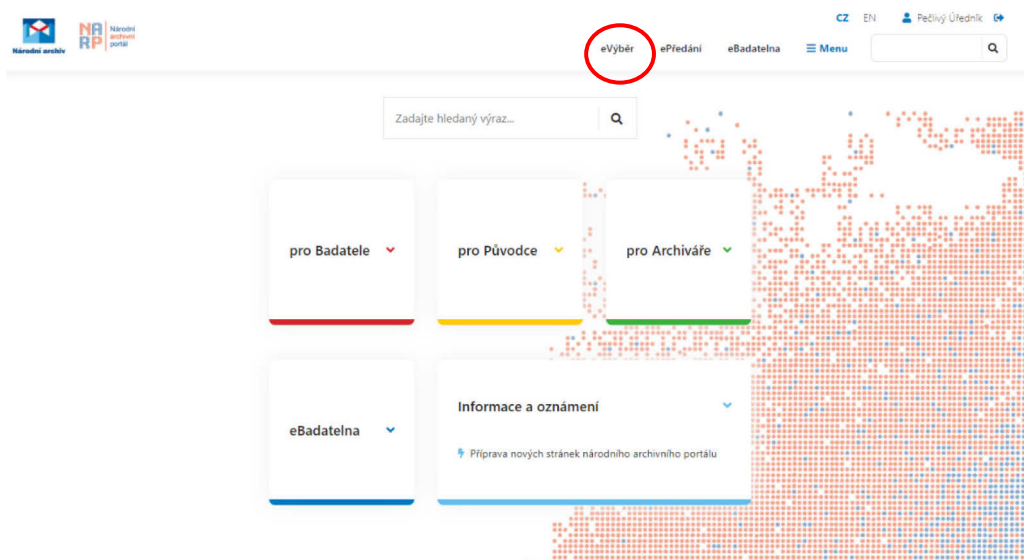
Národní archiv

NA
RP
Národní archivní portál

CZ EN Pečlivý Úředník

eVýběr ePředání eBadatelna ☰ Menu

Zadajte hledaný výraz...

pro Badatele

pro Původce

pro Archiváře

eBadatelna

Informace a oznámení

Příprava nových stránek národního archivního portálu